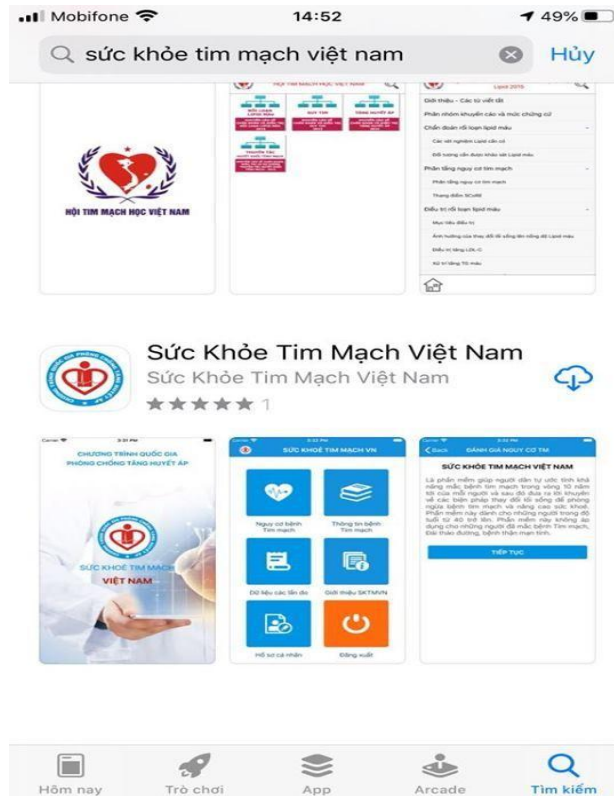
Mobifone 14:52 49%

sức khỏe tim mạch việt nam Hủy

HỘI TIM MẠCH HỌC VIỆT NAM

HỘI TIM MẠCH HỌC VIỆT NAM

Lipid 2019

Giới thiệu - Các từ viết tắt

Phân nhóm khuyến cáo và mức chứng cứ

Chẩn đoán rối loạn lipid máu

Phân tầng nguy cơ tim mạch

Điều trị rối loạn lipid máu

Sức Khỏe Tim Mạch Việt Nam

Sức Khỏe Tim Mạch Việt Nam

★★★★★ 1

CHƯƠNG TRÌNH QUỐC GIA PHÒNG CHỐNG TĂNG HUYẾT ÁP

SỨC KHỎE TIM MẠCH VIỆT NAM

SỨC KHOẺ TIM MẠCH VN

Nguy cơ bệnh Tim mạch

Thông tin bệnh Tim mạch

Dữ liệu các lần đo

Giới thiệu SKTMVN

Hồ sơ cá nhân

Đăng xuất

Back ĐÁNH GIÁ NGUY CƠ TM

SỨC KHỎE TIM MẠCH VIỆT NAM

Là phần mềm giúp người dân tự ước tính khả năng mắc bệnh tim mạch trong vòng 10 năm tới của mỗi người và sau đó đưa ra lời khuyên về các biện pháp thay đổi lối sống để phòng ngừa bệnh tim mạch và nâng cao sức khoẻ. Phần mềm này dành cho những người trong độ tuổi từ 40 trở lên. Phần mềm này không áp dụng cho những người đã mắc bệnh Tim mạch, Đái tháo đường, bệnh thận mạn tính.

TIẾP TỤC

Hôm nay Trò chơi App Arcade Tìm kiếm